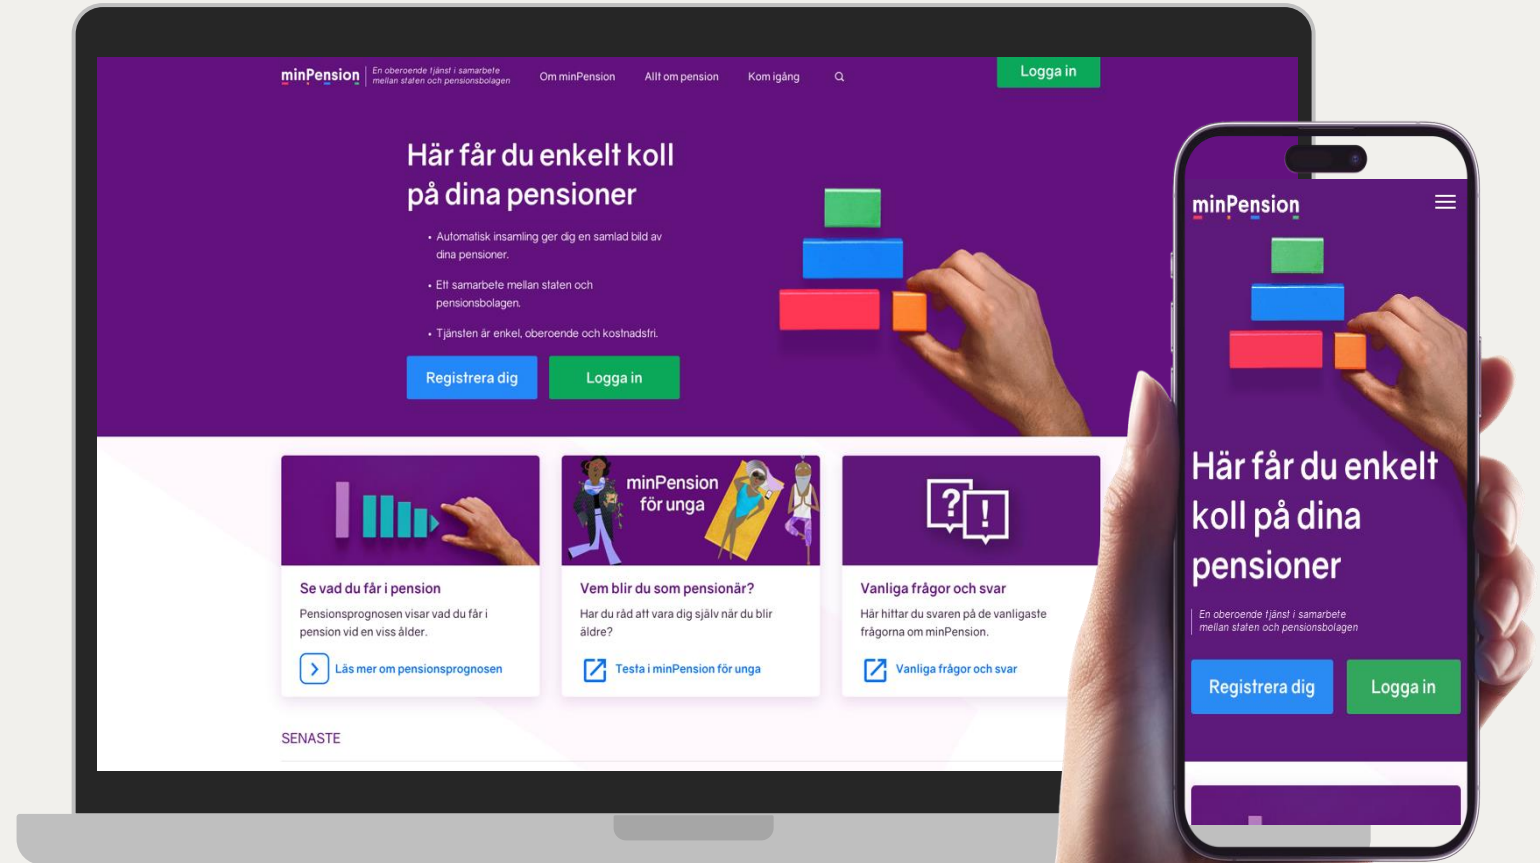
minPension | En oberoende tjänst i samarbete mellan staten och pensionsbolagen

Om minPension Allt om pension Kom igång

Logga in

Här får du enkelt koll på dina pensioner

• Automatisk insamling ger dig en samlad bild av dina pensioner.

• Ett samarbete mellan staten och pensionsbolagen.

• Tjänsten är enkel, oberoende och kostnadsfri.

Registrera dig Logga in

Se vad du får i pension

Pensionsprognosen visar vad du får i pension vid en viss ålder.

Läs mer om pensionsprognosen

minPension för unga

Vem blir du som pensionär?

Har du råd att vara dig själv när du blir äldre?

Testa i minPension för unga

?!

Vanliga frågor och svar

Här hittar du svaren på de vanligaste frågorna om minPension.

Vanliga frågor och svar

SENASTE

minPension

Här får du enkelt koll på dina pensioner

En oberoende tjänst i samarbete mellan staten och pensionsbolagen

Registrera dig Logga in